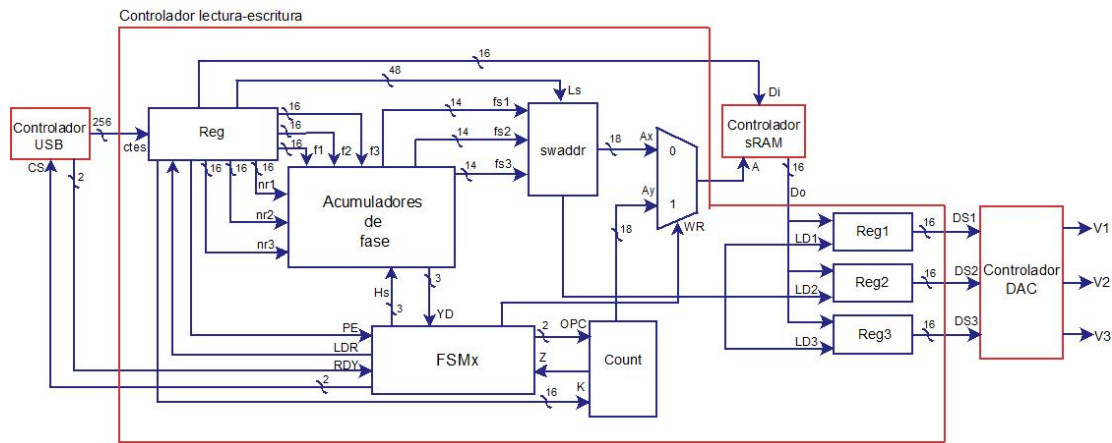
Controlador lectura-escritura

16
48
Ls
Di
Controlador USB
256
ctes
Reg
16
16
16
f1
f2
f3
fs1
14
fs2
14
fs3
14
swaddr
18
Ax
0
Ay
1
WR
Controlador sRAM
A
16
Do
CS
2
16
16
16
nr1
nr2
nr3
Acumuladores de fase
3
Hs
3
YD
18
PE
LDR
RDY
2
FSMx
2
OPC
Z
K
16
Count
LD1
Reg1
16
DS1
LD2
Reg2
16
DS2
LD3
Reg3
16
DS3
Controlador DAC
V1
V2
V3